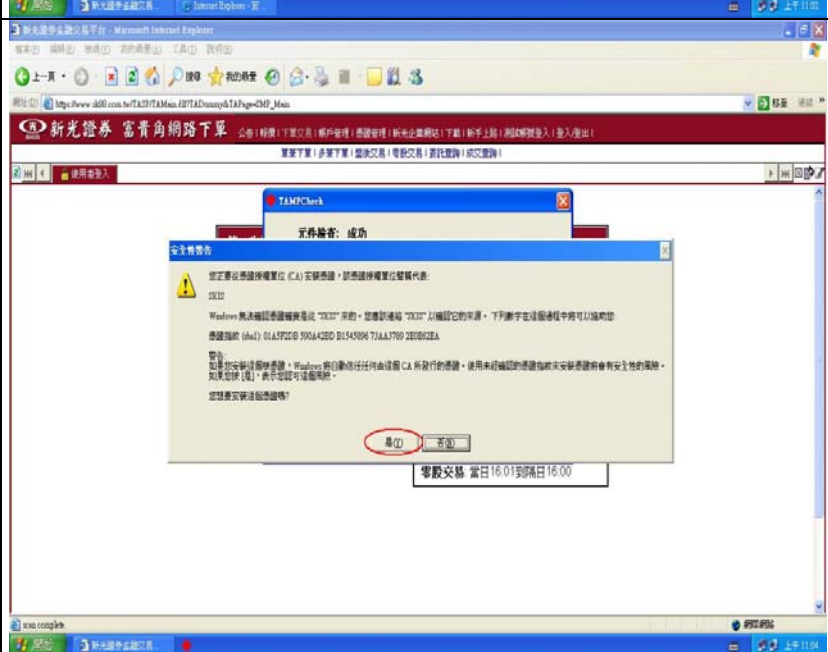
開始 新光證券金融交易... Internet Explorer - 安... 上午 11:02

新光證券金融交易平台 - Microsoft Internet Explorer

檔案(F) 編輯(E) 檢視(V) 我的最愛(A) 工具(T) 說明(H)

上一頁 搜尋 我的最愛

網址(D) https://www.skis.com.tw/TA2P/TAMain.dll?TADummy&TAPage=SMP_Main 移至 連結

新光證券 富貴角網路下單 公告 | 報價 | 下單交易 | 帳戶管理 | 憑證管理 | 新光企業網站 | 下載 | 新手上路 | 測試帳號登入 | 登入/登出 |

單筆下單 | 多筆下單 | 盤後交易 | 零股交易 | 委託查詢 | 成交查詢 |

使用者登入

TAMPCheck

元件檢查: 成功

安全性警告

您正要從憑證授權單位 (CA) 安裝憑證，該憑證授權單位聲稱代表:

SKIS

Windows 無法確認憑證確實是從 "SKIS" 來的。您應該連絡 "SKIS" 以確認它的來源。下列數字在這個過程中將可以協助您:

憑證指紋 (sha1): 01A5FDDB 500A42BD B1545896 73AA3789 2E0B62EA

警告:
如果您安裝這個根憑證，Windows 將自動信任任何由這個 CA 所發行的憑證。使用未經確認的憑證指紋來安裝憑證將會有安全性的風險。如果您按 [是]，表示您認可這個風險。

您想要安裝這個憑證嗎?

是(Y) 否(N)

零股交易 當日16:01到隔日16:00

Icon complete. 網際網路

開始 新光證券金融交易... 上午 11:04